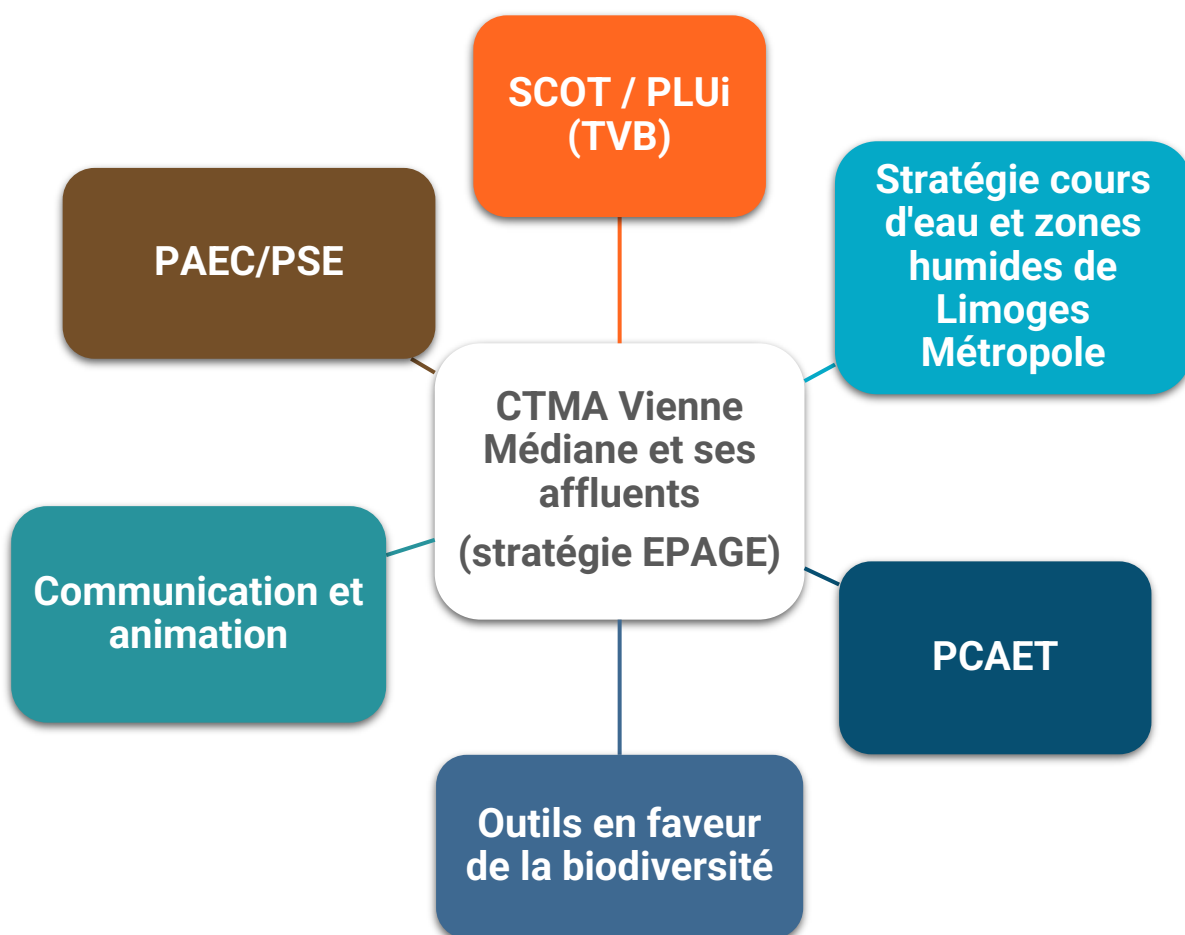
SCOT / PLUi (TVB)

Stratégie cours d'eau et zones humides de Limoges Métropole

PAEC/PSE

CTMA Vienne Médiane et ses affluents

(stratégie EPAGE)

Communication et animation

PCAET

Outils en faveur de la biodiversité